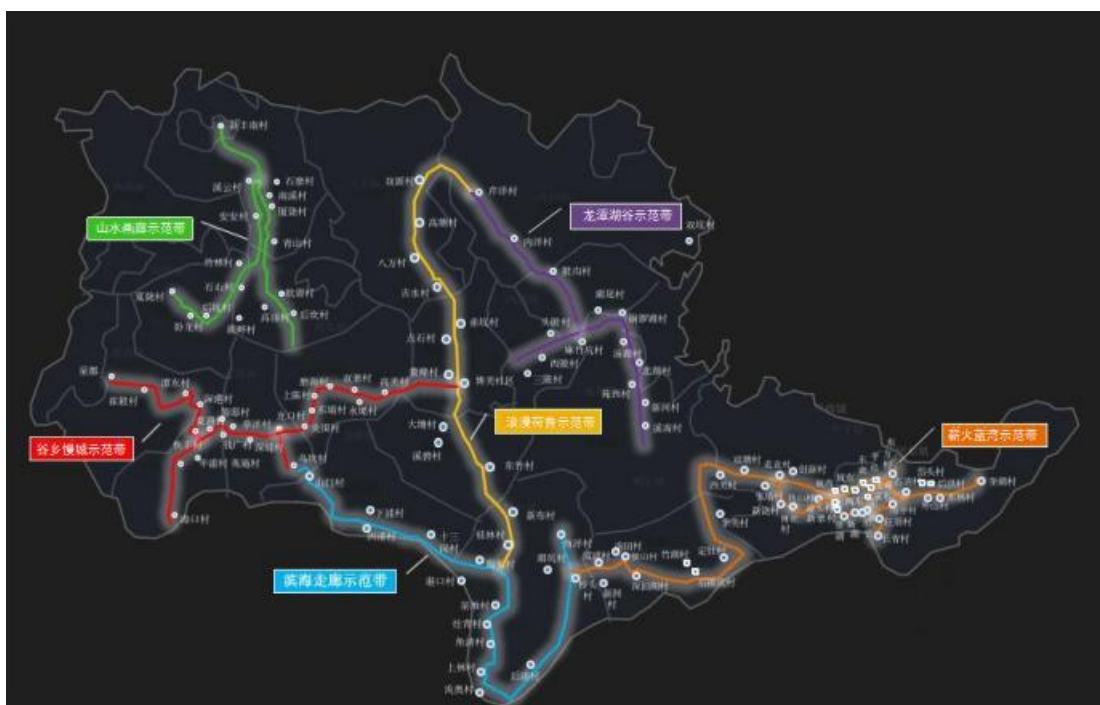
山水美画示范带

龙溪湖谷示范带

谷乡慢城示范带

浪漫荷香示范带

薪火渔湾示范带

滨海走廊示范带

新丰南村

石塘村

南溪村

国公村

安安村

青山村

后坑村

寨头村

前锋村

港口村

八方村

高田村

东风村

新市村

十三村

桥头村

龙口村

东湖村

石湖村

田头村

中湖村

后田村

东岭村

新坊村

上林村

渔湖村

坑口村

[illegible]